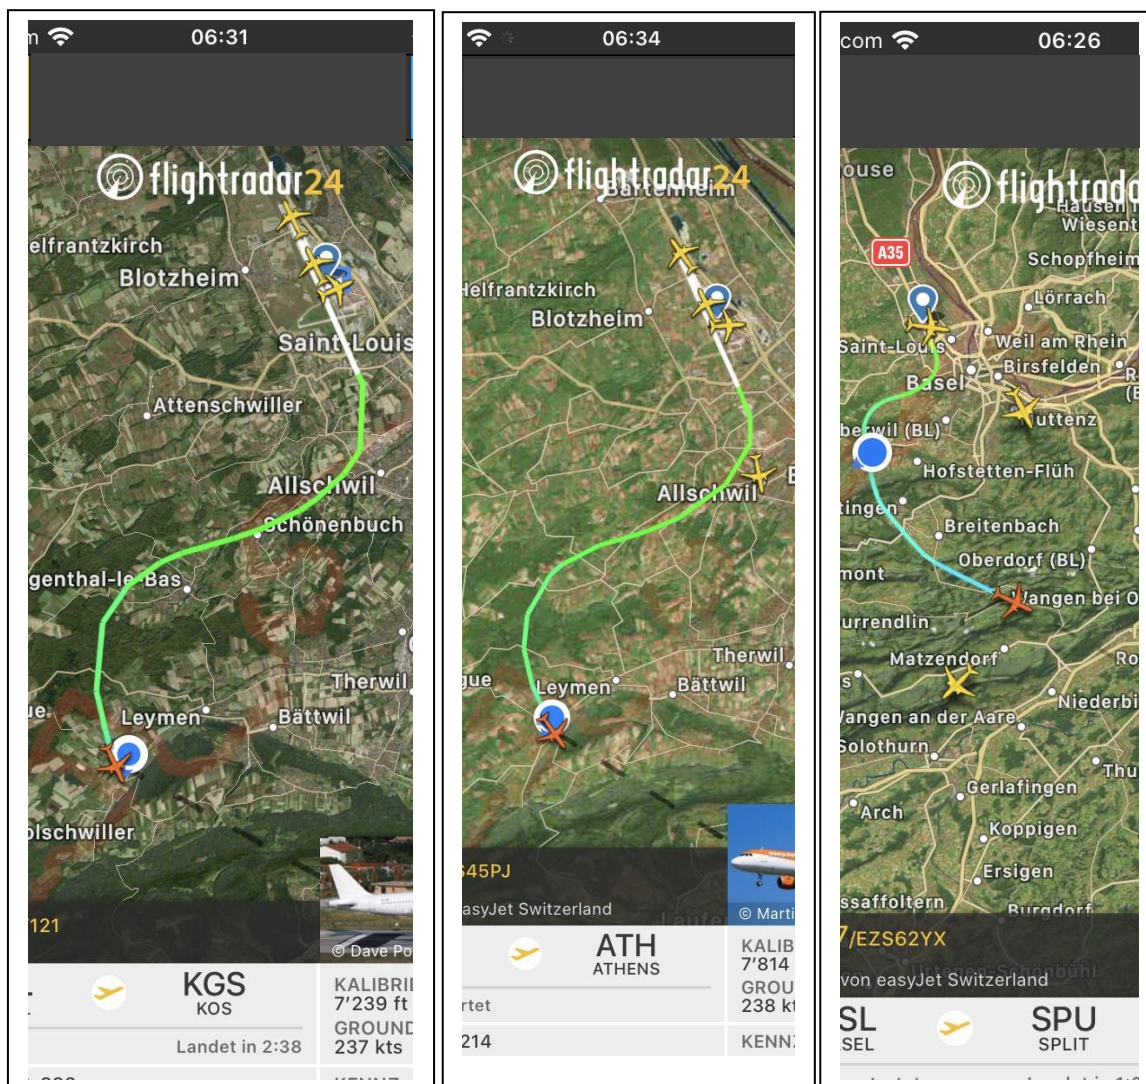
n 06:31

flightradar24

elfrantzkirch
Blotzheim
Saint-Louis
Attenschwiller
Allschwil
Schönenbuch
genthal-le-Bas
Therwil
Leymen
Bättwil
olschwiller

121
© Dave Po
KGS
KOS
Landet in 2:38
KALIBRI
7'239 ft
GROUND
237 kts

06:34

flightradar24
Bartenheim
Helfrantzkirch
Blotzheim
Allschwil
Therwil
Leymen
Bättwil

45PJ
easyJet Switzerland
© Marti
ATH
ATHENS
rtet
214
KALIB
7'814
GROU
238 kt
KENN

com 06:26

ouse
flightrada
A35
Hausen
Wiesent
Schopfheim
Lörrach
Saint-Louis
Weil am Rhein
Basel
Birsfelden
Muttenz
berwil (BL)
Hofstetten-Flüh
tingen
Breitenbach
Oberdorf (BL)
mont
Wangen bei O
urrendlin
Matzendorf
Niederbi
Wangen an der Aare
Solothurn
Thu
Gerlafingen
Arch
Koppigen
Ersigen
ssaffoltern
Burgdorf
7/EZS62YX
von easyJet Switzerland
SL
SEL
SPU
SPLIT